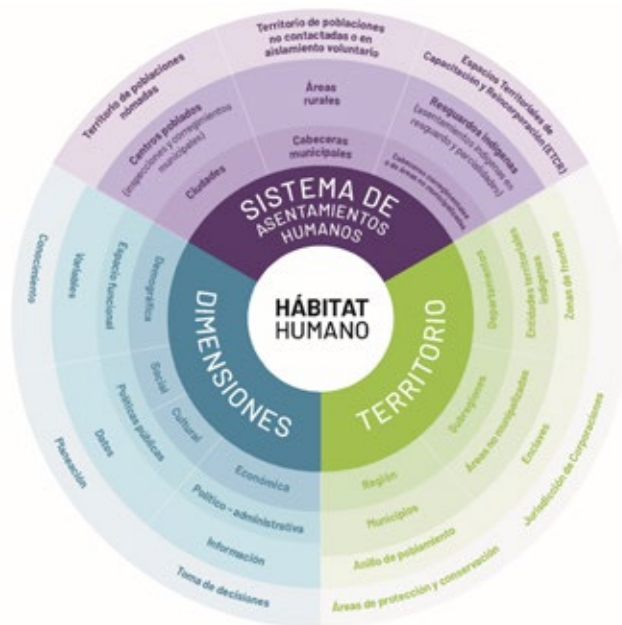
HÁBITAT HUMANO

SISTEMA DE ASENTAMIENTOS HUMANOS

Territorio de poblaciones nómadas

Territorio de poblaciones no contactadas o en aislamiento voluntario

Espacios Territoriales de Capacitación y Reincorporación (ETCR)

Centros poblados (inspecciones y corregimientos municipales)

Áreas rurales

Resguardos indígenas (asentamientos indígenas en resguardo y parcialidades)

Ciudades

Cabeceras municipales

Cabeceras corregimentales o de áreas no municipalizadas

DIMENSIONES

Conocimiento

Variables

Espacio funcional

Demográfica

Social

Cultural

Económica

Político - administrativa

Políticas públicas

Datos

Planeación

Información

Toma de decisiones

TERRITORIO

Departamentos

Entidades territoriales indígenas

Zonas de frontera

Subregiones

Áreas no municipalizadas

Enclaves

Región

Municipios

Jurisdicción de Corporaciones

Anillo de poblamiento

Áreas de protección y conservación